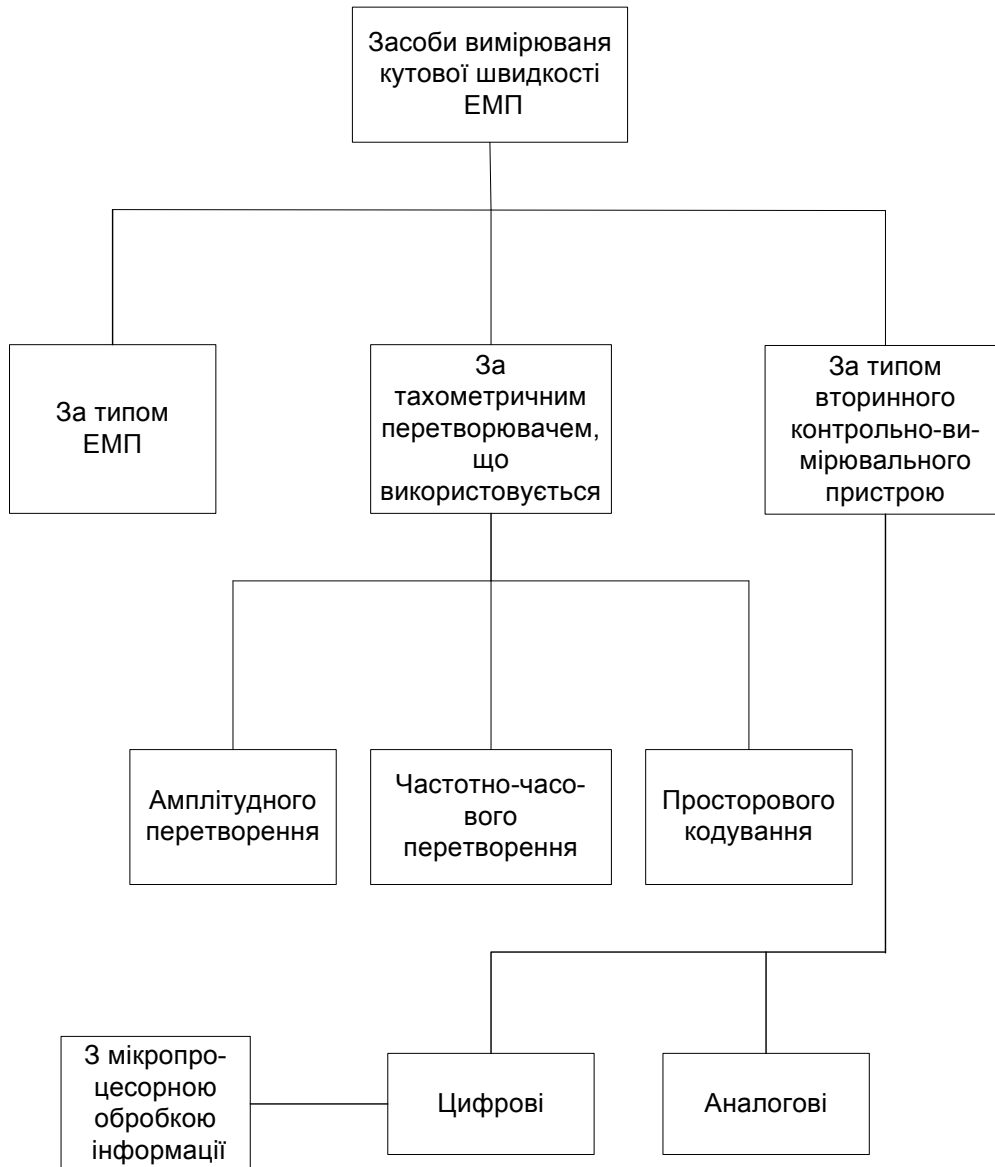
Засоби вимірюваня кутової швидкості ЕМП

За типом ЕМП

За тахометричним перетворювачем, що використовується

За типом вторинного контрольно-вимірювального пристрою

Амплітудного перетворення

Частотно-часового перетворення

Просторового кодування

З мікропроцесорною обробкою інформації

Цифрові

Аналогові